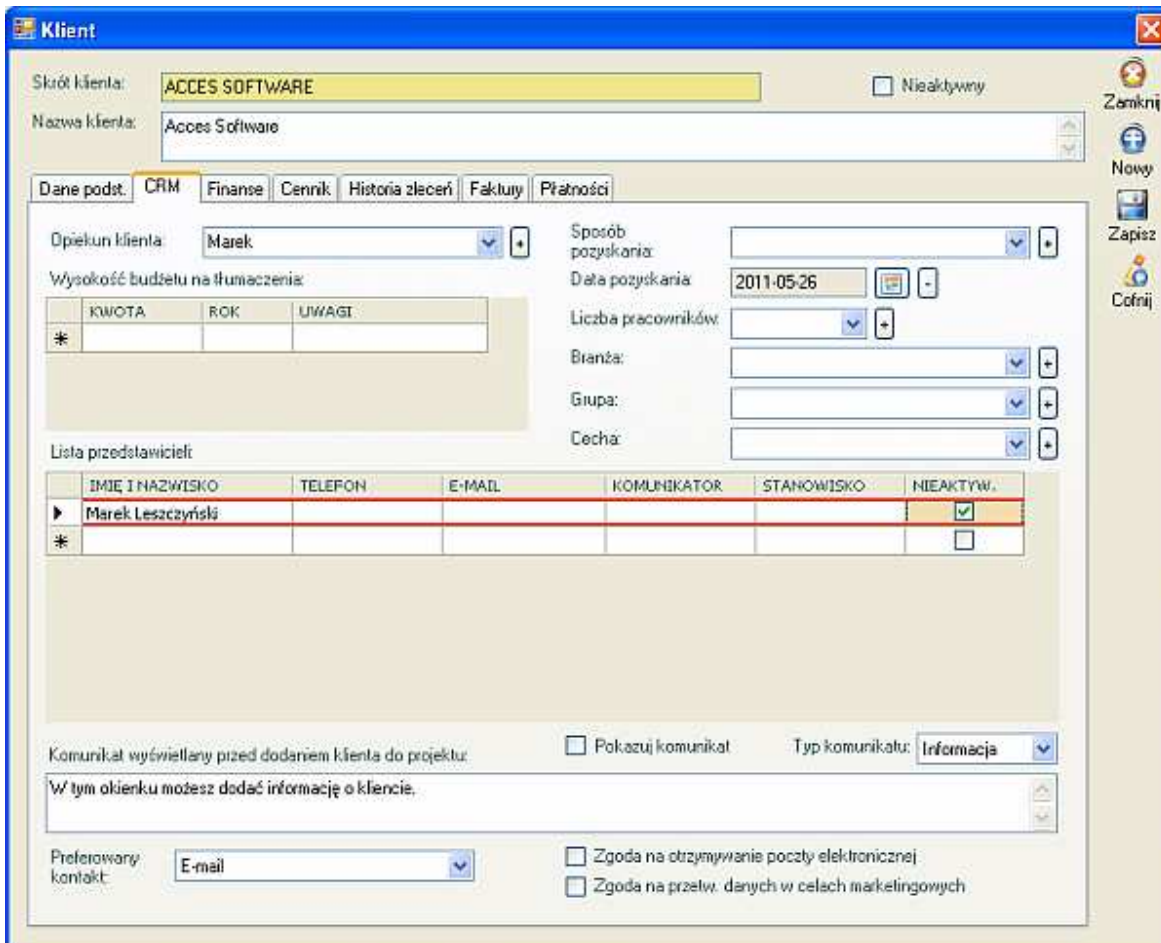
Klient

Skrót klienta: ACCES SOFTWARE
Nieaktywny
Nazwa klienta: Acces Software

Zamknij
Nowy
Zapisz
Cofnij

Dane podst. | CRM | Finanse | Cennik | Historia zleceń | Faktury | Płatności

Opiekun klienta: Marek
Wysokość budżetu na tłumaczenia:

| KWOTA | ROK | UWAGI |
|---|---|---|
| | | |

Sposób pozyskania:
Data pozyskania: 2011-05-26
Liczba pracowników:
Branża:
Grupa:
Cecha:

Lista przedstawicieli:

| IMIĘ I NAZWISKO | TELEFON | E-MAIL | KOMUNIKATOR | STANOWISKO | NIEAKTYW. |
|---|---|---|---|---|---|
| Marek Leszczyński | | | | | ☑ |
| | | | | | ☐ |

Komunikat wyświetlany przed dodaniem klienta do projektu:
Pokazuj komunikat
Typ komunikatu: Informacja
W tym okienku możesz dodać informację o kliencie.

Preferowany kontakt: E-mail
Zgoda na otrzymywanie poczty elektronicznej
Zgoda na przetw. danych w celach marketingowych